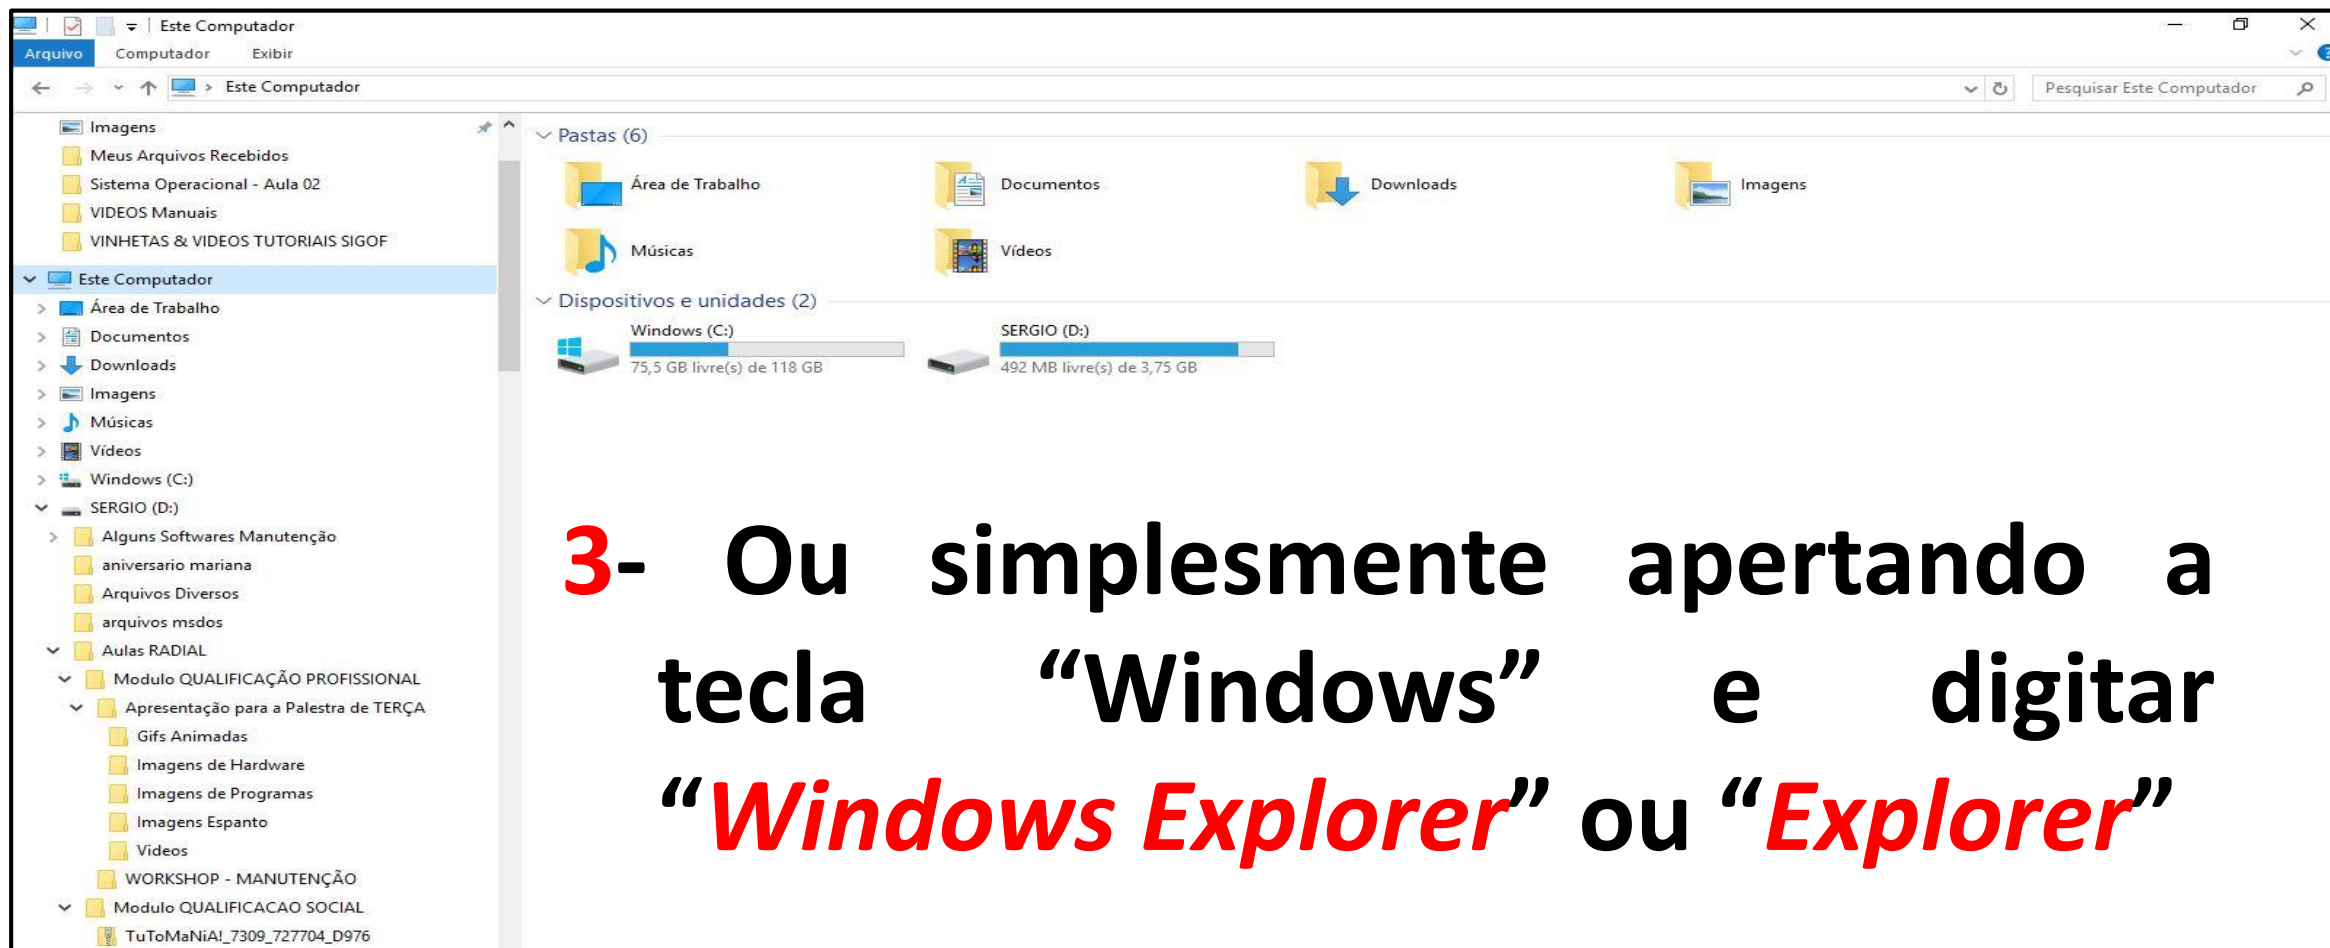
Este Computador

Arquivo Computador Exibir

Este Computador

Pesquisar Este Computador

Imagens
Meus Arquivos Recebidos
Sistema Operacional - Aula 02
VIDEOS Manuais
VINHETAS & VIDEOS TUTORIAIS SIGOF
Este Computador
Área de Trabalho
Documentos
Downloads
Imagens
Músicas
Vídeos
Windows (C:)
SERGIO (D:)
Alguns Softwares Manutenção
aniversario mariana
Arquivos Diversos
arquivos msdos
Aulas RADIAL
Modulo QUALIFICAÇÃO PROFISSIONAL
Apresentação para a Palestra de TERÇA
Gifs Animadas
Imagens de Hardware
Imagens de Programas
Imagens Espanto
Videos
WORKSHOP - MANUTENÇÃO
Modulo QUALIFICACAO SOCIAL
TuToMaNiA!_7309_727704_D976

Pastas (6)
Área de Trabalho
Documentos
Downloads
Imagens
Músicas
Vídeos

Dispositivos e unidades (2)
Windows (C:)
75,5 GB livre(s) de 118 GB
SERGIO (D:)
492 MB livre(s) de 3,75 GB

3- Ou simplesmente apertando a tecla “Windows” e digitar “Windows Explorer” ou “Explorer”